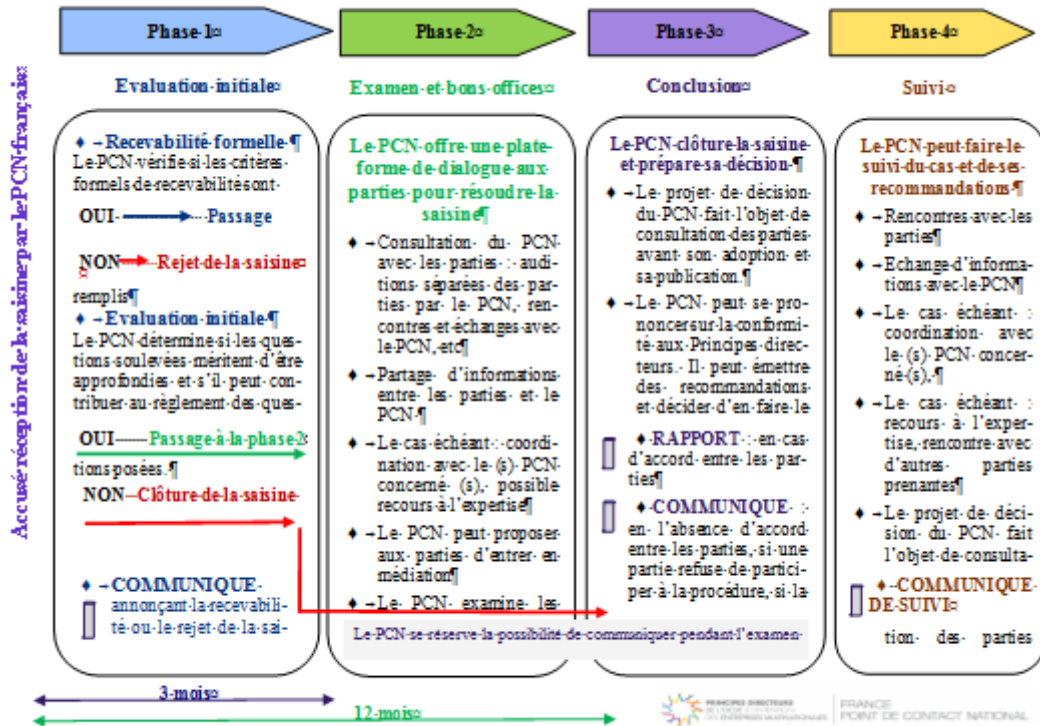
Phase 1

Phase 2

Phase 3

Phase 4

Accusé réception de la saisine par le PCN français

Evaluation initiale

Examen et bons offices

Conclusion

Suivi

♦ – Recevabilité formelle
Le PCN vérifie si les critères formels de recevabilité sont

OUI – Passage

NON – Rejet de la saisine

remplis

♦ – Evaluation initiale
Le PCN détermine si les questions soulevées méritent d'être approfondies et s'il peut contribuer au règlement des ques-

OUI – Passage à la phase 2

tions posées.

NON – Clôture de la saisine

♦ – COMMUNIQUE annonçant la recevabilité ou le rejet de la sai-

Le PCN offre une plate-forme de dialogue aux parties pour résoudre la saisine

♦ – Consultation du PCN avec les parties : auditions séparées des parties par le PCN, rencontres et échanges avec le PCN, etc

♦ – Partage d'informations entre les parties et le PCN

♦ – Le cas échéant : coordination avec le (s) PCN concerné (s), possible recours à l'expertise

♦ – Le PCN peut proposer aux parties d'entrer en médiation

♦ – Le PCN examine les

Le PCN clôture la saisine et prépare sa décision

♦ – Le projet de décision du PCN fait l'objet de consultation des parties avant son adoption et sa publication.

♦ – Le PCN peut se prononcer sur la conformité aux Principes directeurs. Il peut émettre des recommandations et décider d'en faire le

♦ RAPPORT : en cas d'accord entre les parties

♦ COMMUNIQUE : en l'absence d'accord entre les parties, si une partie refuse de participer à la procédure, si la

Le PCN peut faire le suivi du cas et de ses recommandations

♦ – Rencontres avec les parties

♦ – Echange d'informations avec le PCN

♦ – Le cas échéant : coordination avec le (s) PCN concerné (s),

♦ – Le cas échéant : recours à l'expertise, rencontre avec d'autres parties prenantes

♦ – Le projet de décision du PCN fait l'objet de consulta-

♦ – COMMUNIQUE DE SUIVI

tion des parties

Le PCN se réserve la possibilité de communiquer pendant l'examen

3 mois

12 mois

PRINCIPES DIRECTEURS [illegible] DES ENTREPRISES MULTINATIONALES

FRANCE
POINT DE CONTACT NATIONAL